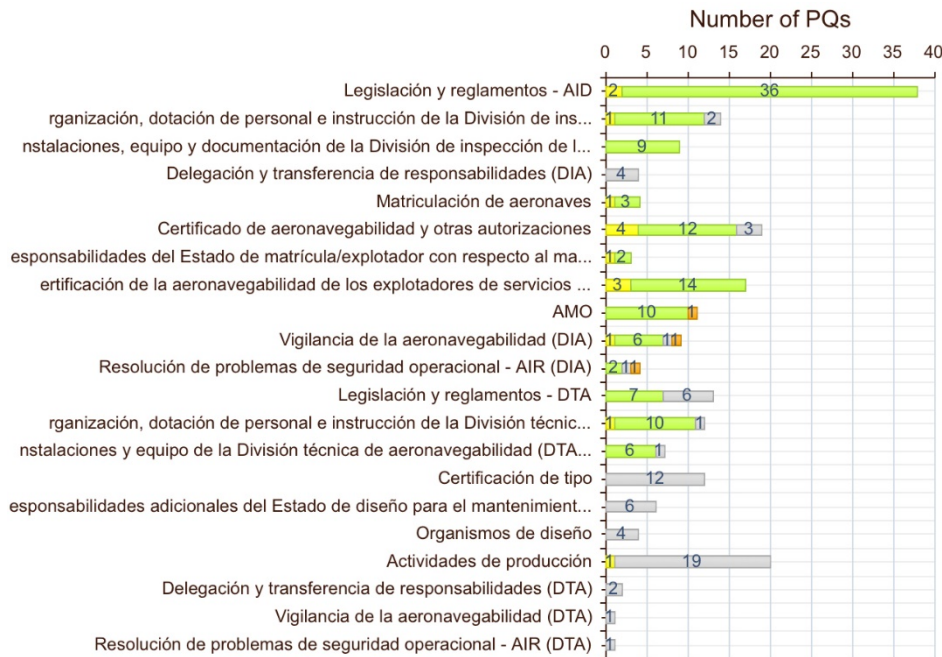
Number of PQs

0 5 10 15 20 25 30 35 40

Legislación y reglamentos - AID 2 36
rganización, dotación de personal e instrucción de la División de ins... 1 11 2
nstalaciones, equipo y documentación de la División de inspección de l... 9
Delegación y transferencia de responsabilidades (DIA) 4
Matriculación de aeronaves 1 3
Certificado de aeronavegabilidad y otras autorizaciones 4 12 3
esponsabilidades del Estado de matrícula/explotador con respecto al ma... 1 2
ertificación de la aeronavegabilidad de los explotadores de servicios ... 3 14
AMO 10 1
Vigilancia de la aeronavegabilidad (DIA) 1 6 1 1
Resolución de problemas de seguridad operacional - AIR (DIA) 2 1 1
Legislación y reglamentos - DTA 7 6
rganización, dotación de personal e instrucción de la División técnic... 1 10 1
nstalaciones y equipo de la División técnica de aeronavegabilidad (DTA... 6 1
Certificación de tipo 12
esponsabilidades adicionales del Estado de diseño para el mantenimient... 6
Organismos de diseño 4
Actividades de producción 1 19
Delegación y transferencia de responsabilidades (DTA) 2
Vigilancia de la aeronavegabilidad (DTA) 1
Resolución de problemas de seguridad operacional - AIR (DTA) 1